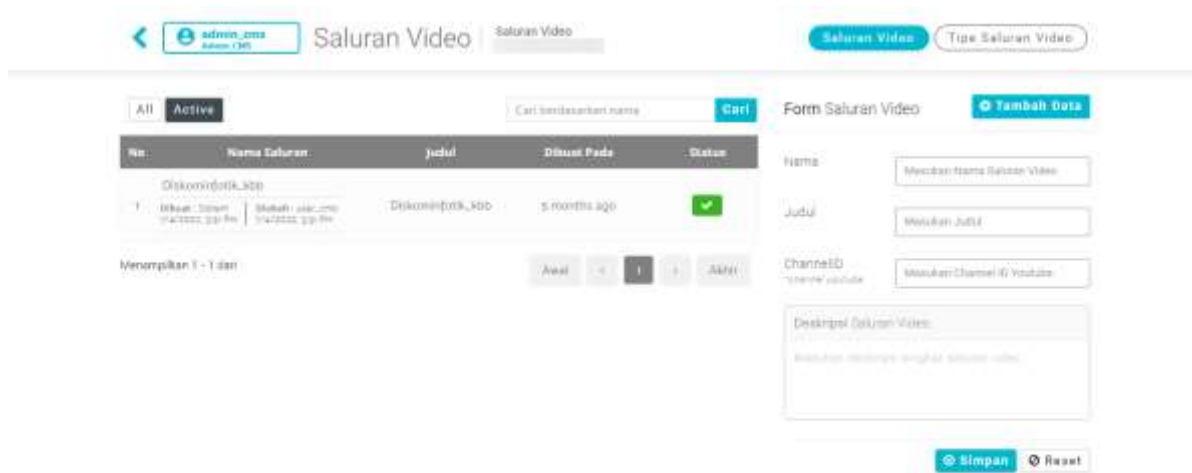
admin_cms
Admin CMS

Saluran Video

Saluran Video

Saluran Video

Tipe Saluran Video

All

Active

Cari berdasarkan nama

Cari

| No. | Nama Saluran | Judul | Dibuat Pada | Status |
|---|---|---|---|---|
| 1 | Diskominfotik_kbb Dibuat : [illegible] Diubah : user_cms | Diskominfotik_kbb | 5 months ago | |

Menampilkan 1 - 1 dari

Awal

1

Akhir

Form Saluran Video

Tambah Data

Nama

Masukan Nama Saluran Video

Judul

Masukan Judul

ChannelID
*channel youtube

Masukan Channel ID Youtube

Deskripsi Saluran Video

Masukan deskripsi singkat saluran video

Simpan

Reset